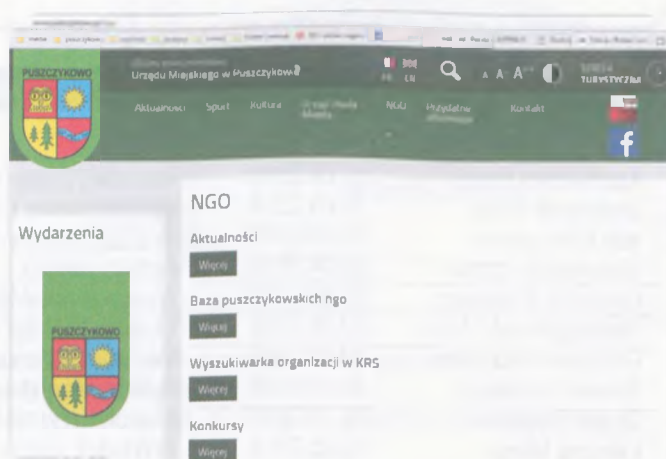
PUSZCZYKOWO

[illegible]
Urzędu Miejskiego w Puszczykowie

PL EN

A A A

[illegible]
TURYSTYCZNA

Aktualności Sport Kultura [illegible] NGO Przydatne informacje Kontakt

f

Wydarzenia

PUSZCZYKOWO

NGO

Aktualności

Więcej

Baza puszczykowskich ngo

Więcej

Wyszukiwarka organizacji w KRS

Więcej

Konkursy

Więcej